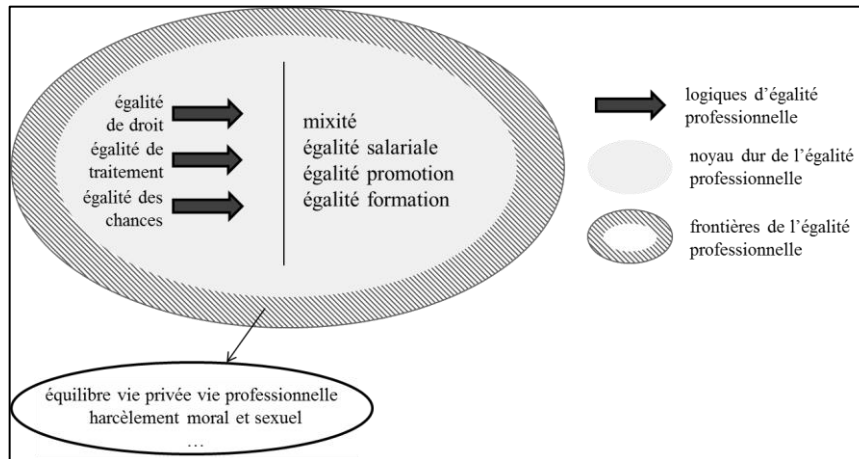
égalité de droit

égalité de traitement

égalité des chances

mixité
égalité salariale
égalité promotion
égalité formation

logiques d'égalité professionnelle

noyau dur de l'égalité professionnelle

frontières de l'égalité professionnelle

équilibre vie privée vie professionnelle
harcèlement moral et sexuel
…